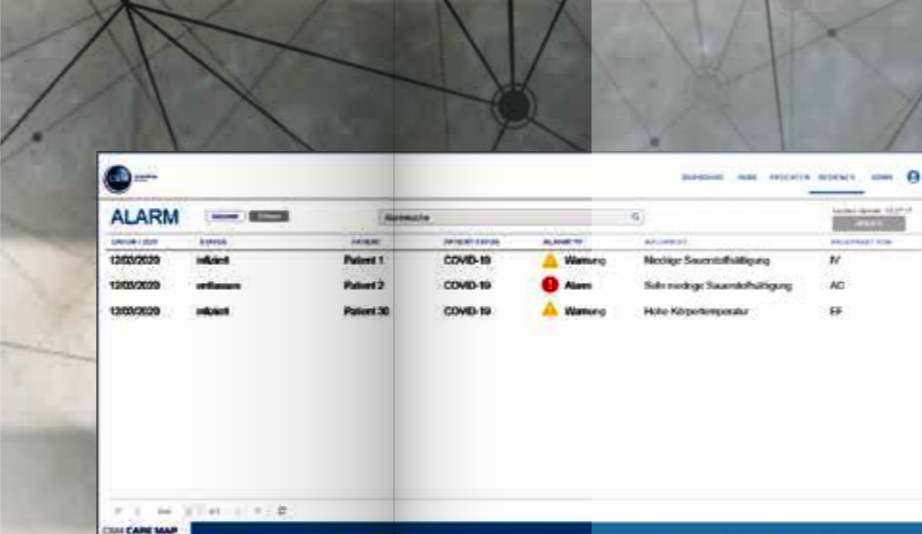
DASHBOARD HOME PATIENTEN RESIDENCE ADMIN

ALARM

Alarmsuche

| DATUM / ZEIT | STATUS | PATIENT | SPEZIFIZIERUNG | ALARMTYP | AUSLÖSER | ZUGEWIESEN VON |
|---|---|---|---|---|---|---|
| 12/02/2020 | initiiert | Patient 1 | COVID-19 | Warnung | Niedrige Sauerstoffsättigung | IV |
| 12/02/2020 | entlassen | Patient 2 | COVID-19 | Alarm | Sehr niedrige Sauerstoffsättigung | AC |
| 12/02/2020 | initiiert | Patient 30 | COVID-19 | Warnung | Hohe Körpertemperatur | EF |

CSM CARE MAP